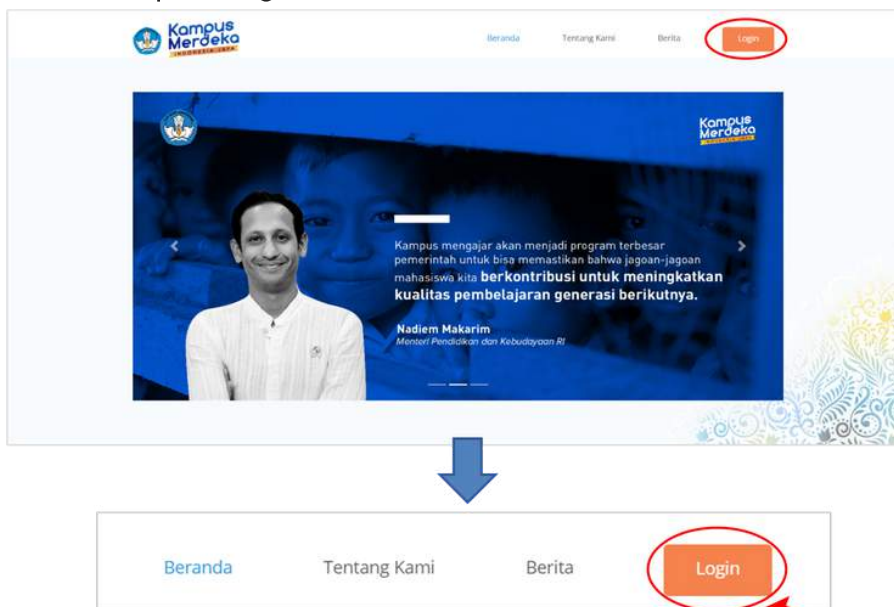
Kampus Merdeka INDONESIA JAYA

Beranda Tentang Kami Berita Login

Kampus Merdeka INDONESIA JAYA

Kampus mengajar akan menjadi program terbesar pemerintah untuk bisa memastikan bahwa jagoan-jagoan mahasiswa kita berkontribusi untuk meningkatkan kualitas pembelajaran generasi berikutnya.

Nadiem Makarim
Menteri Pendidikan dan Kebudayaan RI

Beranda Tentang Kami Berita Login